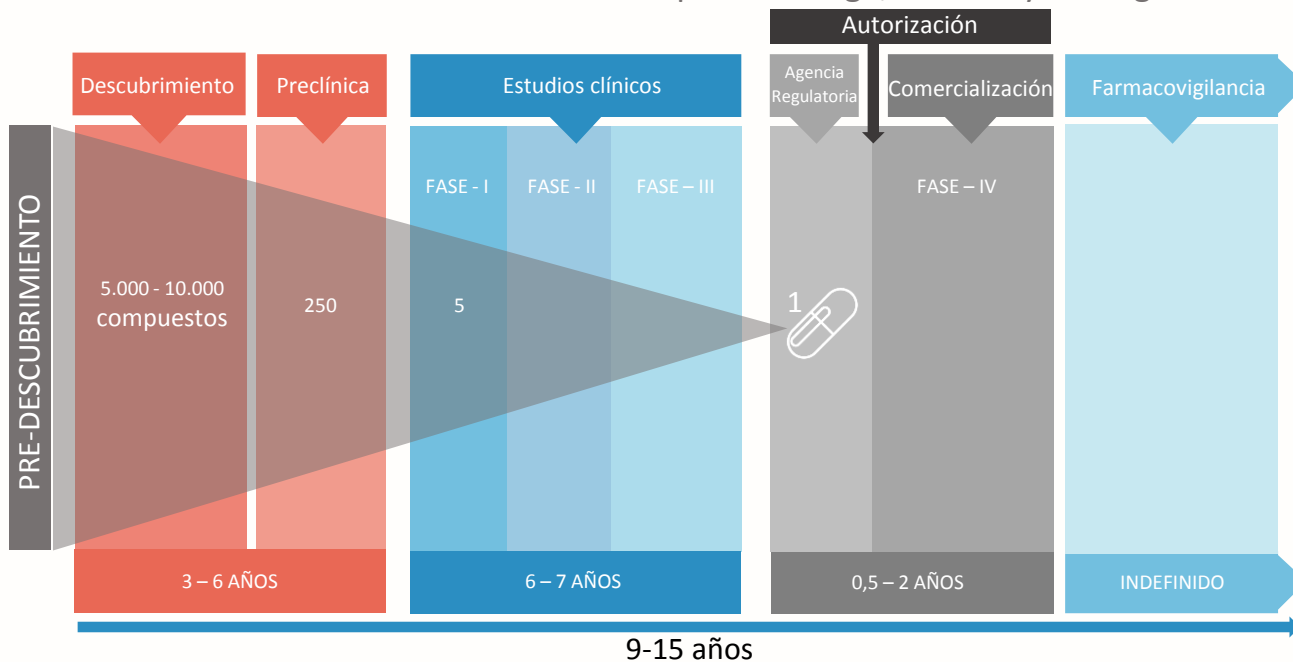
Autorización

Descubrimiento

Preclínica

Estudios clínicos

Agencia Regulatoria

Comercialización

Farmacovigilancia

PRE-DESCUBRIMIENTO

FASE - I

FASE - II

FASE – III

FASE – IV

5.000 - 10.000 compuestos

250

5

1

3 – 6 AÑOS

6 – 7 AÑOS

0,5 – 2 AÑOS

INDEFINIDO

9-15 años